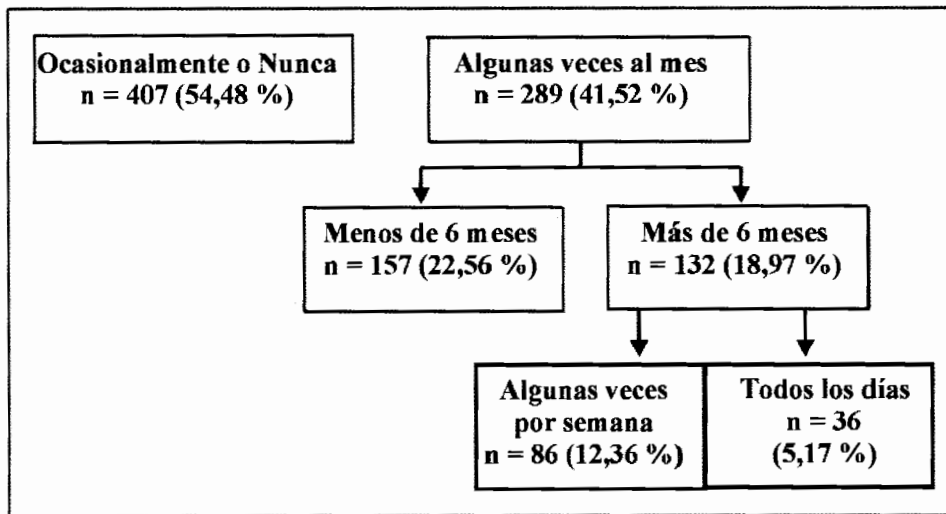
Ocasionalmente o Nunca
n = 407 (54,48 %)

Algunas veces al mes
n = 289 (41,52 %)

Menos de 6 meses
n = 157 (22,56 %)

Más de 6 meses
n = 132 (18,97 %)

Algunas veces por semana
n = 86 (12,36 %)

Todos los días
n = 36
(5,17 %)